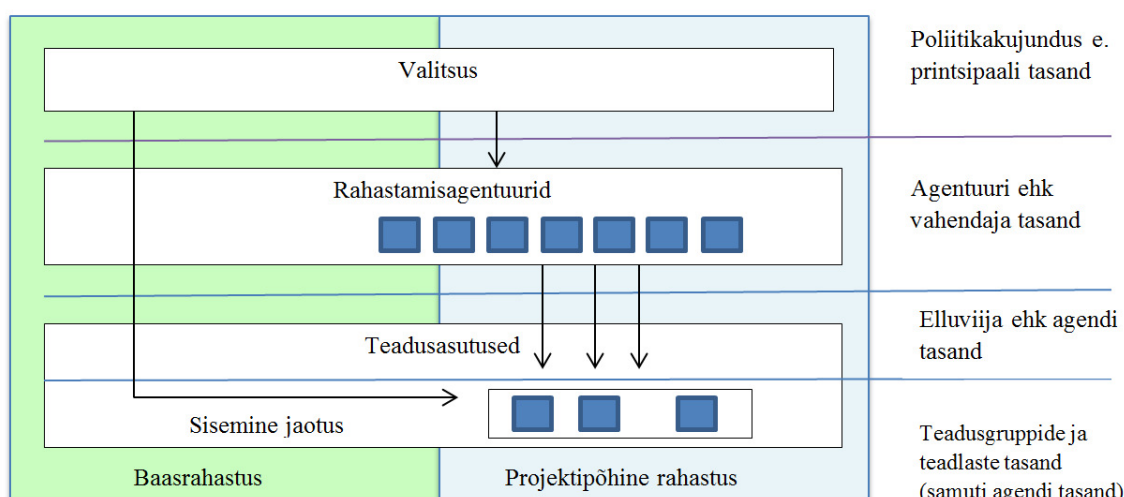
Valitsus

Poliitikakujundus e. printsipaali tasand

Rahastamisagentuurid

Agentuuri ehk vahendaja tasand

Teadusasutused

Elluviija ehk agendi tasand

Sisemine jaotus

Teadusgruppide ja teadlaste tasand (samuti agendi tasand)

Baasrahastus

Projektipõhine rahastus